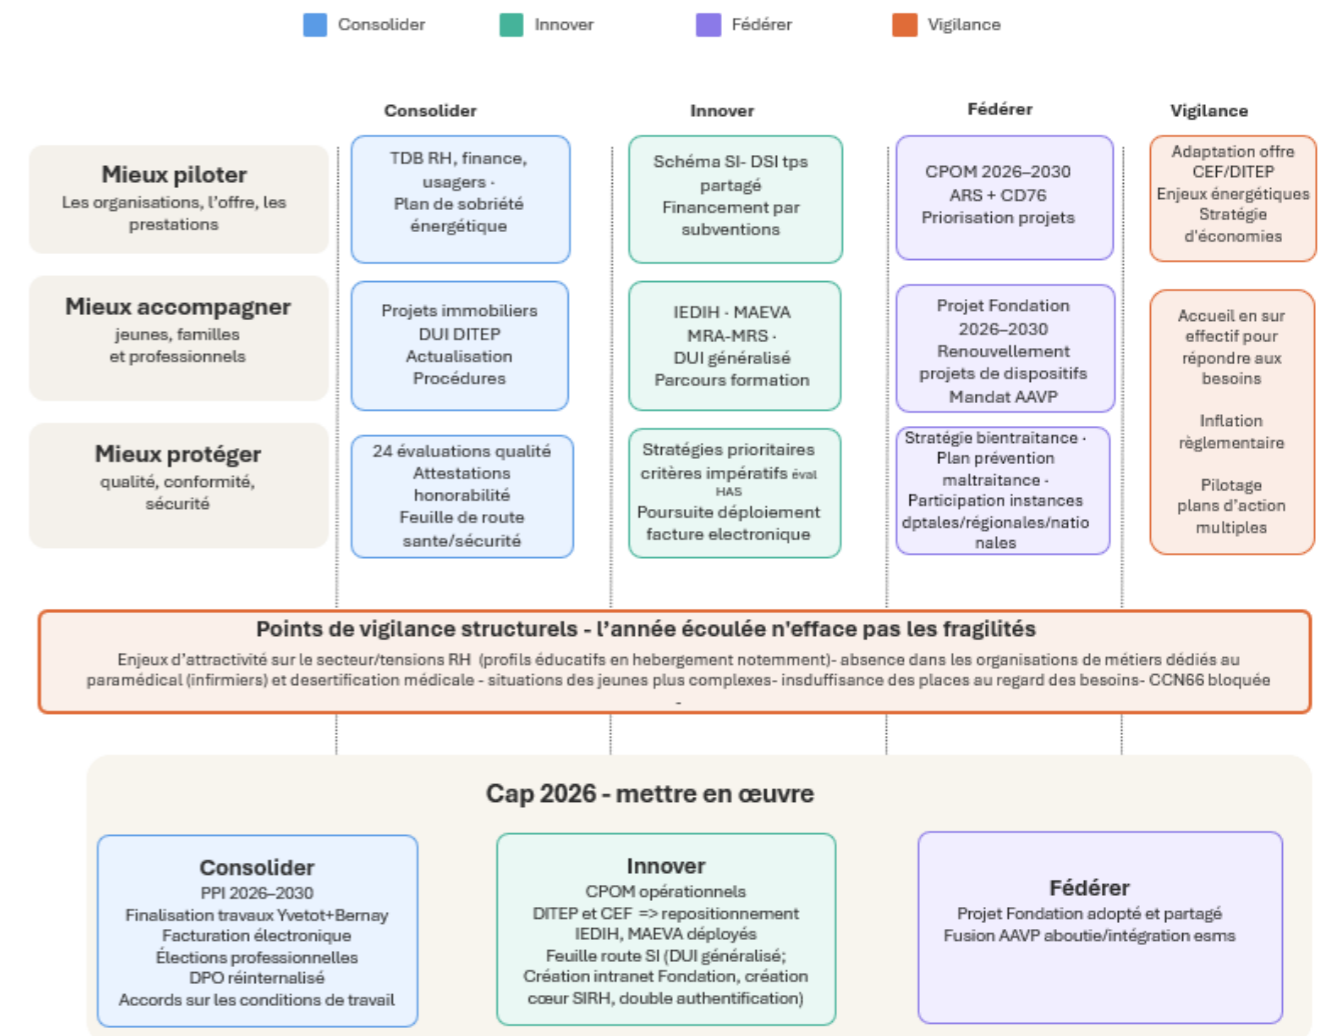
Consolider Innover Fédérer Vigilance

Consolider

Innover

Fédérer

Vigilance

Mieux piloter
Les organisations, l'offre, les prestations

TDB RH, finance, usagers - Plan de sobriété énergétique

Schéma SI- DSI tps partagé
Financement par subventions

CPOM 2026–2030
ARS + CD76
Priorisation projets

Adaptation offre CEF/DITEP
Enjeux énergétiques
Stratégie d'économies

Mieux accompagner
jeunes, familles et professionnels

Projets immobiliers
DUI DITEP
Actualisation Procédures

IEDIH - MAEVA
MRA-MRS -
DUI généralisé
Parcours formation

Projet Fondation 2026–2030
Renouvellement projets de dispositifs
Mandat AAVP

Accueil en sur effectif pour répondre aux besoins

Inflation règlementaire

Pilotage plans d'action multiples

Mieux protéger
qualité, conformité, sécurité

24 évaluations qualité
Attestations honorabilité
Feuille de route santé/sécurité

Stratégies prioritaires critères impératifs éval HAS
Poursuite déploiement facture electronique

Stratégie bientraitance - Plan prévention maltraitance -
Participation instances dptales/régionales/nationales

Points de vigilance structurels - l'année écoulée n'efface pas les fragilités

Enjeux d'attractivité sur le secteur/tensions RH (profils éducatifs en hebergement notemment)- absence dans les organisations de métiers dédiés au paramédical (infirmiers) et desertification médicale - situations des jeunes plus complexes- insduffisance des places au regard des besoins- CCN66 bloquée -

Cap 2026 - mettre en œuvre

Consolider
PPI 2026–2030
Finalisation travaux Yvetot+Bernay
Facturation électronique
Élections professionnelles
DPO réinternalisé
Accords sur les conditions de travail

Innover
CPOM opérationnels
DITEP et CEF => repositionnement
IEDIH, MAEVA déployés
Feuille route SI (DUI généralisé;
Création intranet Fondation, création cœur SIRH, double authentification)

Fédérer
Projet Fondation adopté et partagé
Fusion AAVP aboutie/intégration esms